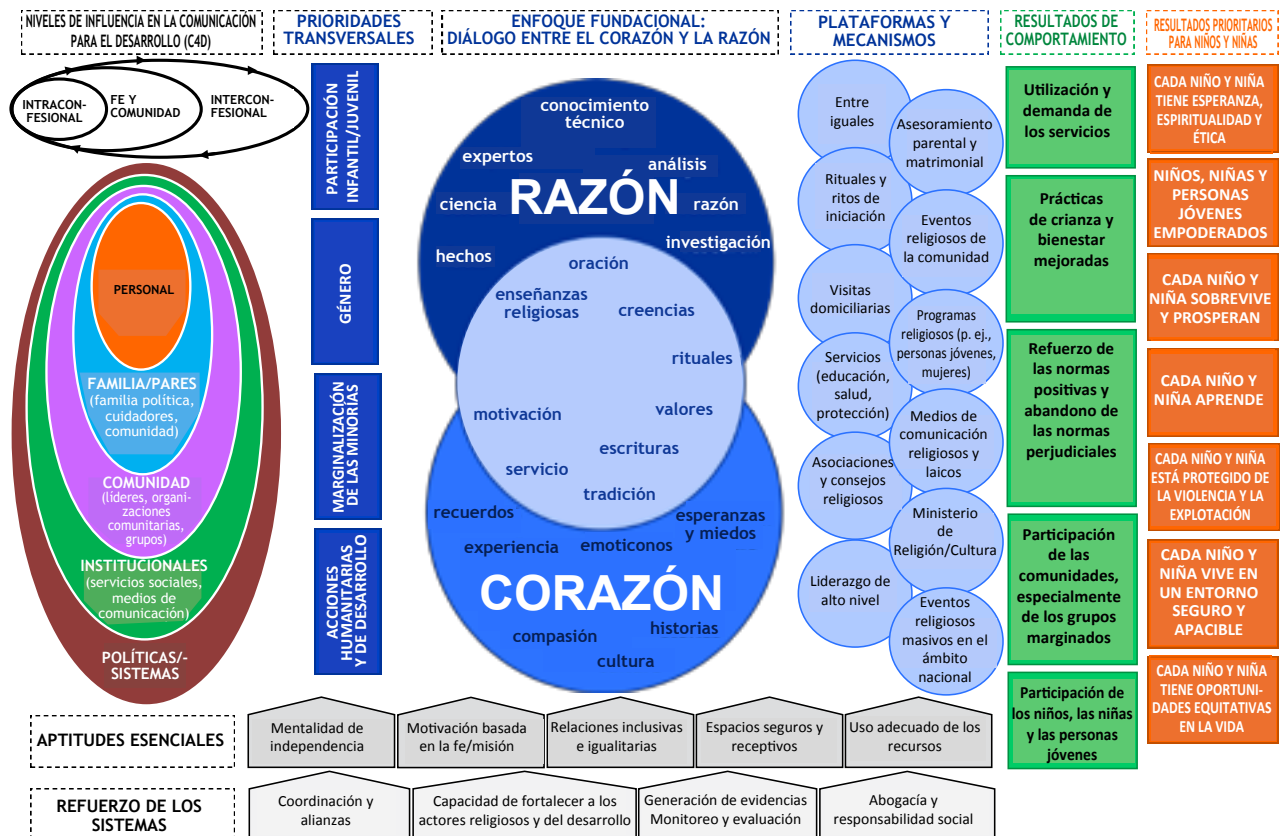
NIVELES DE INFLUENCIA EN LA COMUNICACIÓN PARA EL DESARROLLO (C4D)

PRIORIDADES TRANSVERSALES

ENFOQUE FUNDACIONAL: DIÁLOGO ENTRE EL CORAZÓN Y LA RAZÓN

PLATAFORMAS Y MECANISMOS

RESULTADOS DE COMPORTAMIENTO

RESULTADOS PRIORITARIOS PARA NIÑOS Y NIÑAS

INTRACONFESIONAL
FE Y COMUNIDAD
INTERCONFESIONAL

PERSONAL
FAMILIA/PARES (familia política, cuidadores, comunidad)
COMUNIDAD (líderes, organizaciones comunitarias, grupos)
INSTITUCIONALES (servicios sociales, medios de comunicación)
POLÍTICAS/-SISTEMAS

PARTICIPACIÓN INFANTIL/JUVENIL
GÉNERO
MARGINALIZACIÓN DE LAS MINORÍAS
ACCIONES HUMANITARIAS Y DE DESARROLLO

conocimiento técnico
expertos
análisis
ciencia
RAZÓN
razón
hechos
investigación
oración
enseñanzas religiosas
creencias
rituales
motivación
valores
escrituras
servicio
tradición
recuerdos
esperanzas y miedos
experiencia
emoticonos
CORAZÓN
compasión
historias
cultura

Entre iguales
Asesoramiento parental y matrimonial
Rituales y ritos de iniciación
Eventos religiosos de la comunidad
Visitas domiciliarias
Programas religiosos (p. ej., personas jóvenes, mujeres)
Servicios (educación, salud, protección)
Medios de comunicación religiosos y laicos
Asociaciones y consejos religiosos
Ministerio de Religión/Cultura
Liderazgo de alto nivel
Eventos religiosos masivos en el ámbito nacional

Utilización y demanda de los servicios
Prácticas de crianza y bienestar mejoradas
Refuerzo de las normas positivas y abandono de las normas perjudiciales
Participación de las comunidades, especialmente de los grupos marginados
Participación de los niños, las niñas y las personas jóvenes

CADA NIÑO Y NIÑA TIENE ESPERANZA, ESPIRITUALIDAD Y ÉTICA
NIÑOS, NIÑAS Y PERSONAS JÓVENES EMPODERADOS
CADA NIÑO Y NIÑA SOBREVIVE Y PROSPERAN
CADA NIÑO Y NIÑA APRENDE
CADA NIÑO Y NIÑA ESTÁ PROTEGIDO DE LA VIOLENCIA Y LA EXPLOTACIÓN
CADA NIÑO Y NIÑA VIVE EN UN ENTORNO SEGURO Y APACIBLE
CADA NIÑO Y NIÑA TIENE OPORTUNIDADES EQUITATIVAS EN LA VIDA

APTITUDES ESENCIALES
Mentalidad de independencia
Motivación basada en la fe/misión
Relaciones inclusivas e igualitarias
Espacios seguros y receptivos
Uso adecuado de los recursos

REFUERZO DE LOS SISTEMAS
Coordinación y alianzas
Capacidad de fortalecer a los actores religiosos y del desarrollo
Generación de evidencias Monitoreo y evaluación
Abogacía y responsabilidad social